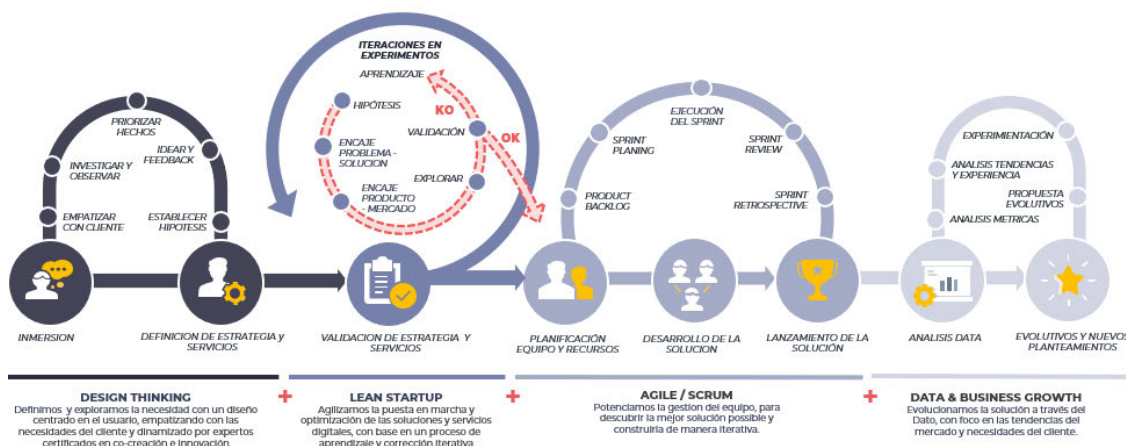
ITERACIONES EN EXPERIMENTOS

APRENDIZAJE

HIPÓTESIS

KO

VALIDACIÓN

OK

ENCAJE PROBLEMA - SOLUCION

EXPLORAR

ENCAJE PRODUCTO - MERCADO

PRIORIZAR HECHOS

INVESTIGAR Y OBSERVAR

IDEAR Y FEEDBACK

EMPATIZAR CON CLIENTE

ESTABLECER HIPOTESIS

EJECUCIÓN DEL SPRINT

SPRINT PLANING

SPRINT REVIEW

PRODUCT BACKLOG

SPRINT RETROSPECTIVE

EXPERIMENTACIÓN

ANALISIS TENDENCIAS Y EXPERIENCIA

PROPUESTA EVOLUTIVOS

ANALISIS METRICAS

INMERSION

DEFINICION DE ESTRATEGIA y SERVICIOS

VALIDACION DE ESTRATEGIA Y SERVICIOS

PLANIFICACIÓN EQUIPO Y RECURSOS

DESARROLLO DE LA SOLUCION

LANZAMIENTO DE LA SOLUCIÓN

ANALISIS DATA

EVOLUTIVOS Y NUEVOS PLANTEAMIENTOS

DESIGN THINKING
Definimos y exploramos la necesidad con un diseño centrado en el usuario, empatizando con las necesidades del cliente y dinamizado por expertos certificados en co-creación e innovación

+

LEAN STARTUP
Agilizamos la puesta en marcha y optimización de las soluciones y servicios digitales, con base en un proceso de aprendizaje y corrección iterativa

+

AGILE / SCRUM
Potenciamos la gestion del equipo, para descubrir la mejor solución posible y construirla de manera iterativa.

+

DATA & BUSINESS GROWTH
Evolucionamos la solución a través del Dato, con foco en las tendencias del mercado y necesidades del cliente.